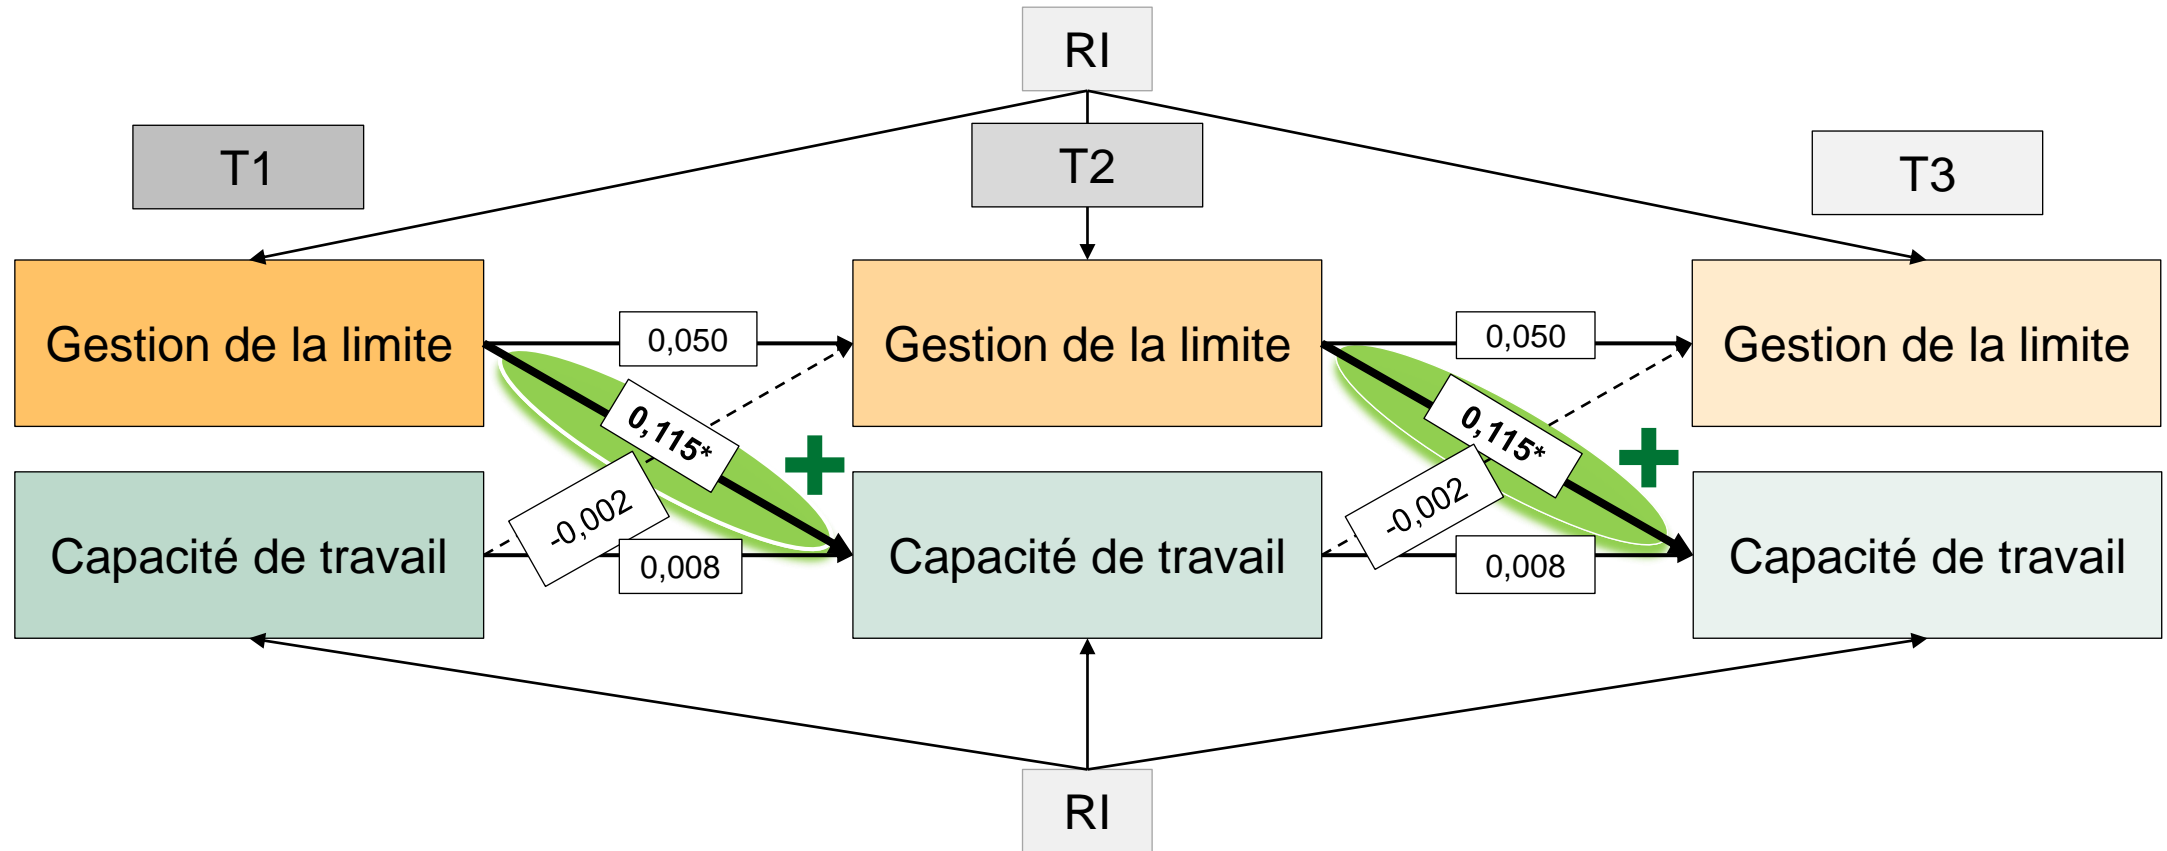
RI

T1

T2

T3

Gestion de la limite

0,050

Gestion de la limite

0,050

Gestion de la limite

0,115*

-0,002

0,008

0,115*

-0,002

0,008

Capacité de travail

Capacité de travail

Capacité de travail

RI